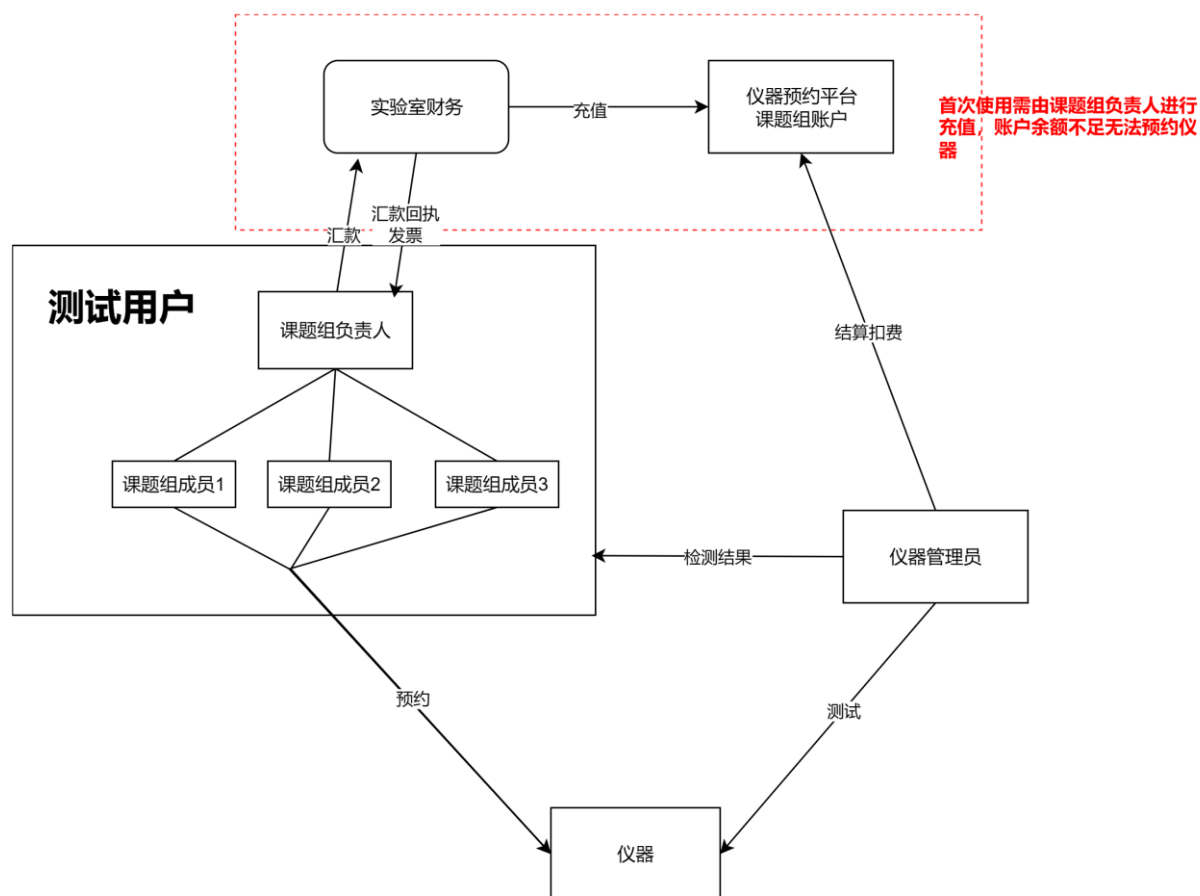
实验室财务

充值

仪器预约平台
课题组账户

首次使用需由课题组负责人进行充值，账户余额不足无法预约仪器

汇款

汇款回执
发票

测试用户

课题组负责人

结算扣费

课题组成员1

课题组成员2

课题组成员3

检测结果

仪器管理员

预约

测试

仪器